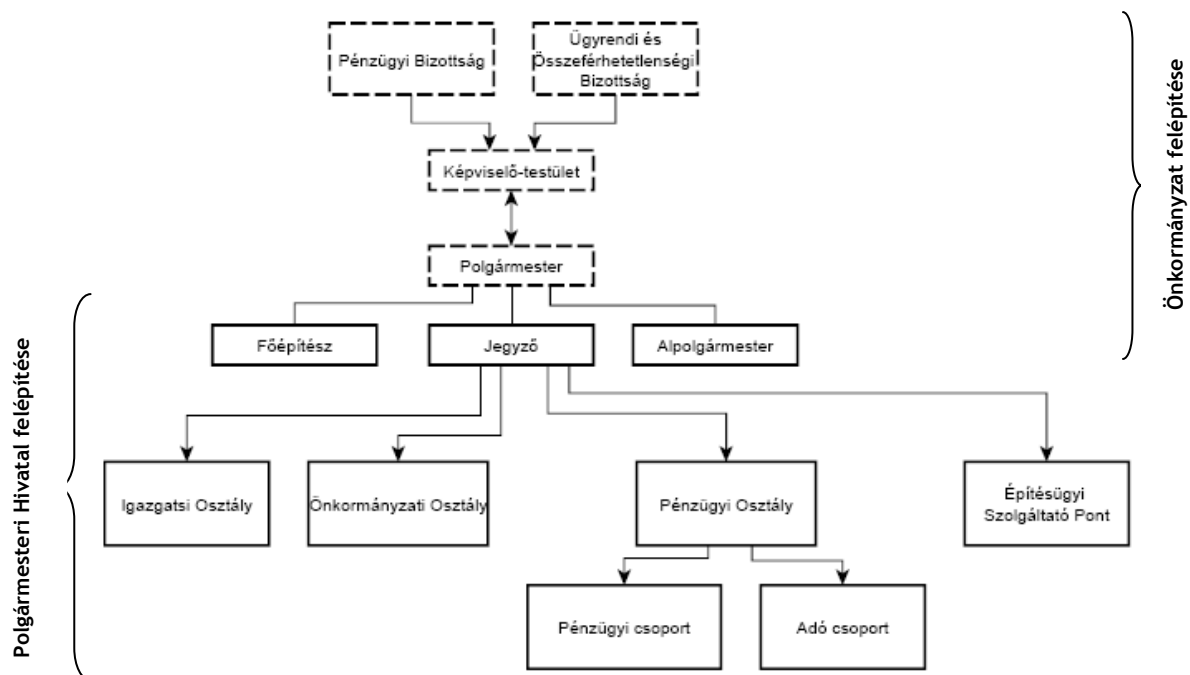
Pénzügyi Bizottság

Ügyrendi és Összeférhetetlenségi Bizottság

Képviselő-testület

Polgármester

Főépítész

Jegyző

Alpolgármester

Igazgatsi Osztály

Önkormányzati Osztály

Pénzügyi Osztály

Építésügyi Szolgáltató Pont

Pénzügyi csoport

Adó csoport

Önkormányzat felépítése

Polgármesteri Hivatal felépítése